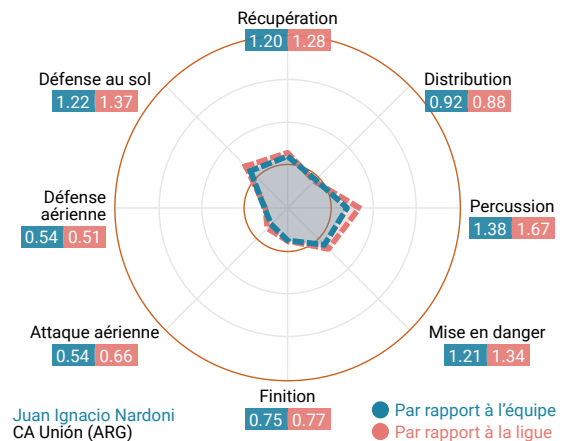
Récupération
1.20 1.28

Distribution
0.92 0.88

Percussion
1.38 1.67

Mise en danger
1.21 1.34

Finition
0.75 0.77

Attaque aérienne
0.54 0.66

Défense aérienne
0.54 0.51

Défense au sol
1.22 1.37

Juan Ignacio Nardoni
CA Unión (ARG)

Par rapport à l'équipe
Par rapport à la ligue